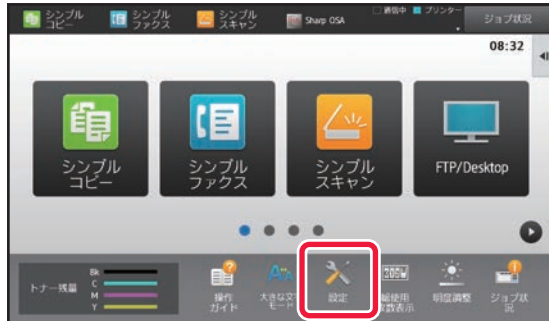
シンプルコピー シンプルファクス シンプルスキャン Sharp OSA 通信中 プリンター ジョブ状況

08:32

シンプルコピー

シンプルファクス

シンプルスキャン

FTP/Desktop

トナー残量 Bk C M Y

操作ガイド

大きな文字モード

設定

総使用枚数表示

明度調整

ジョブ状況